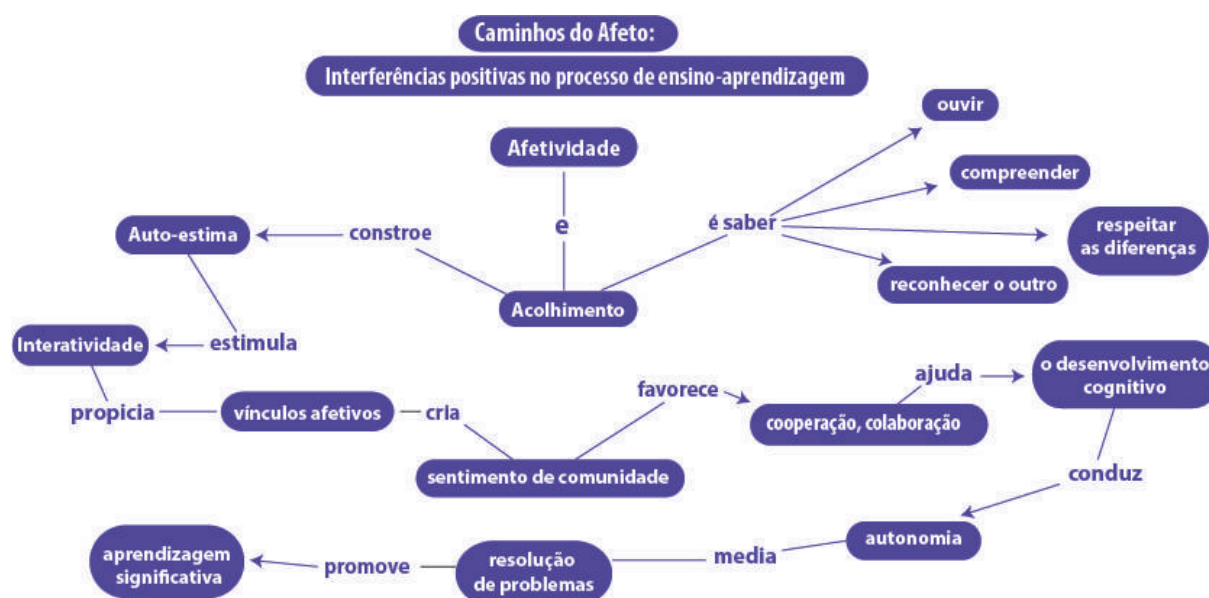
Caminhos do Afeto:
Interferências positivas no processo de ensino-aprendizagem

Afetividade
e
Acolhimento

é saber
ouvir
compreender
respeitar as diferenças
reconhecer o outro

constroe
Auto-estima
estimula
Interatividade
propicia
vínculos afetivos
cria
sentimento de comunidade
favorece
cooperação, colaboração
ajuda
o desenvolvimento cognitivo
conduz
autonomia
media
resolução de problemas
promove
aprendizagem significativa